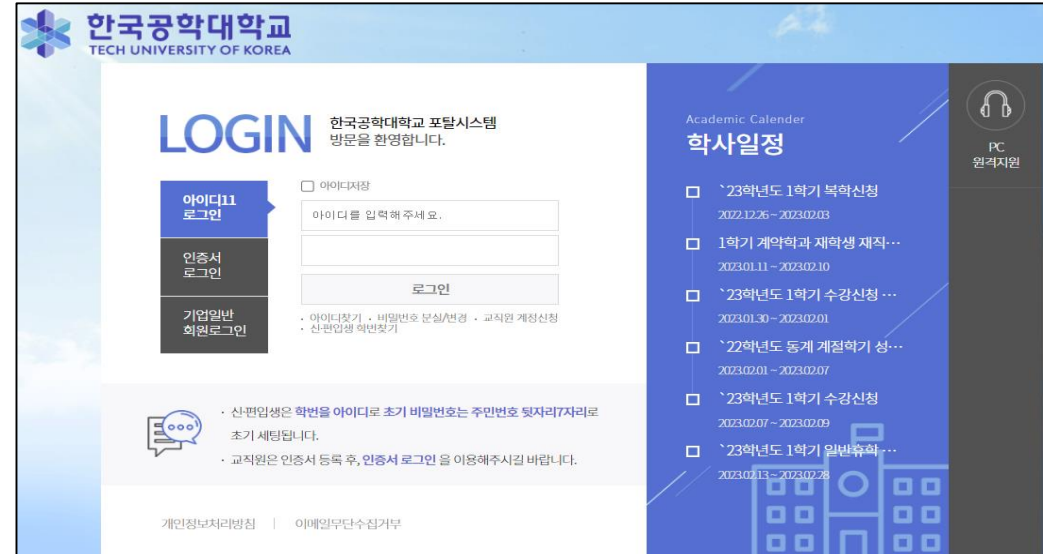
한국공학대학교
TECH UNIVERSITY OF KOREA

LOGIN 한국공학대학교 포탈시스템 방문을 환영합니다.

아이디11 로그인

인증서 로그인

기업일반 회원로그인

아이디저장

아이디를 입력해 주세요.

로그인

· 아이디찾기 · 비밀번호 분실/변경 · 교직원 계정신청 · 신·편입생 학번찾기

· 신·편입생은 학번을 아이디로 초기 비밀번호는 주민번호 뒷자리7자리로 초기 세팅됩니다.

· 교직원은 인증서 등록 후, 인증서 로그인 을 이용해주시길 바랍니다.

개인정보처리방침 | 이메일무단수집거부

Academic Calender
학사일정

`23학년도 1학기 복학신청
2022.12.26 ~ 2023.02.03

1학기 계약학과 재학생 재직···
2023.01.11 ~ 2023.02.10

`23학년도 1학기 수강신청 ···
2023.01.30 ~ 2023.02.01

`22학년도 동계 계절학기 성···
2023.02.01 ~ 2023.02.07

`23학년도 1학기 수강신청
2023.02.07 ~ 2023.02.09

`23학년도 1학기 일반휴학 ···
2023.02.13 ~ 2023.02.28

PC 원격지원